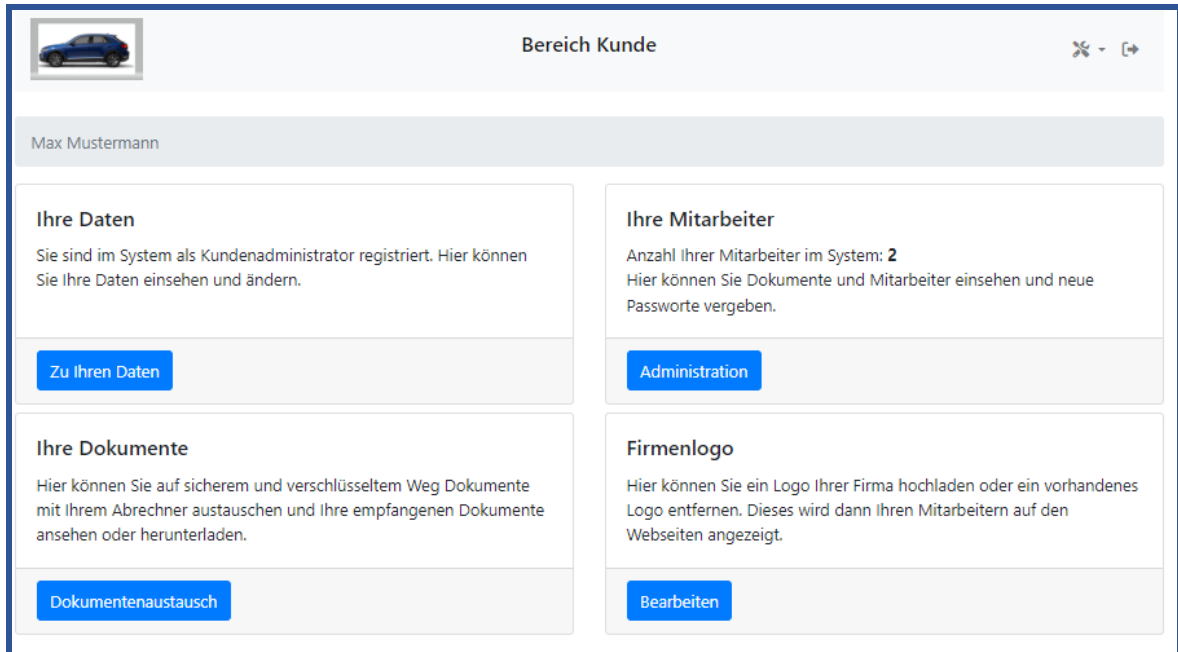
Bereich Kunde

Max Mustermann

Ihre Daten

Sie sind im System als Kundenadministrator registriert. Hier können Sie Ihre Daten einsehen und ändern.

Zu Ihren Daten

Ihre Mitarbeiter

Anzahl Ihrer Mitarbeiter im System: **2**
Hier können Sie Dokumente und Mitarbeiter einsehen und neue Passworte vergeben.

Administration

Ihre Dokumente

Hier können Sie auf sicherem und verschlüsseltem Weg Dokumente mit Ihrem Abrechner austauschen und Ihre empfangenen Dokumente ansehen oder herunterladen.

Dokumentenaustausch

Firmenlogo

Hier können Sie ein Logo Ihrer Firma hochladen oder ein vorhandenes Logo entfernen. Dieses wird dann Ihren Mitarbeitern auf den Webseiten angezeigt.

Bearbeiten